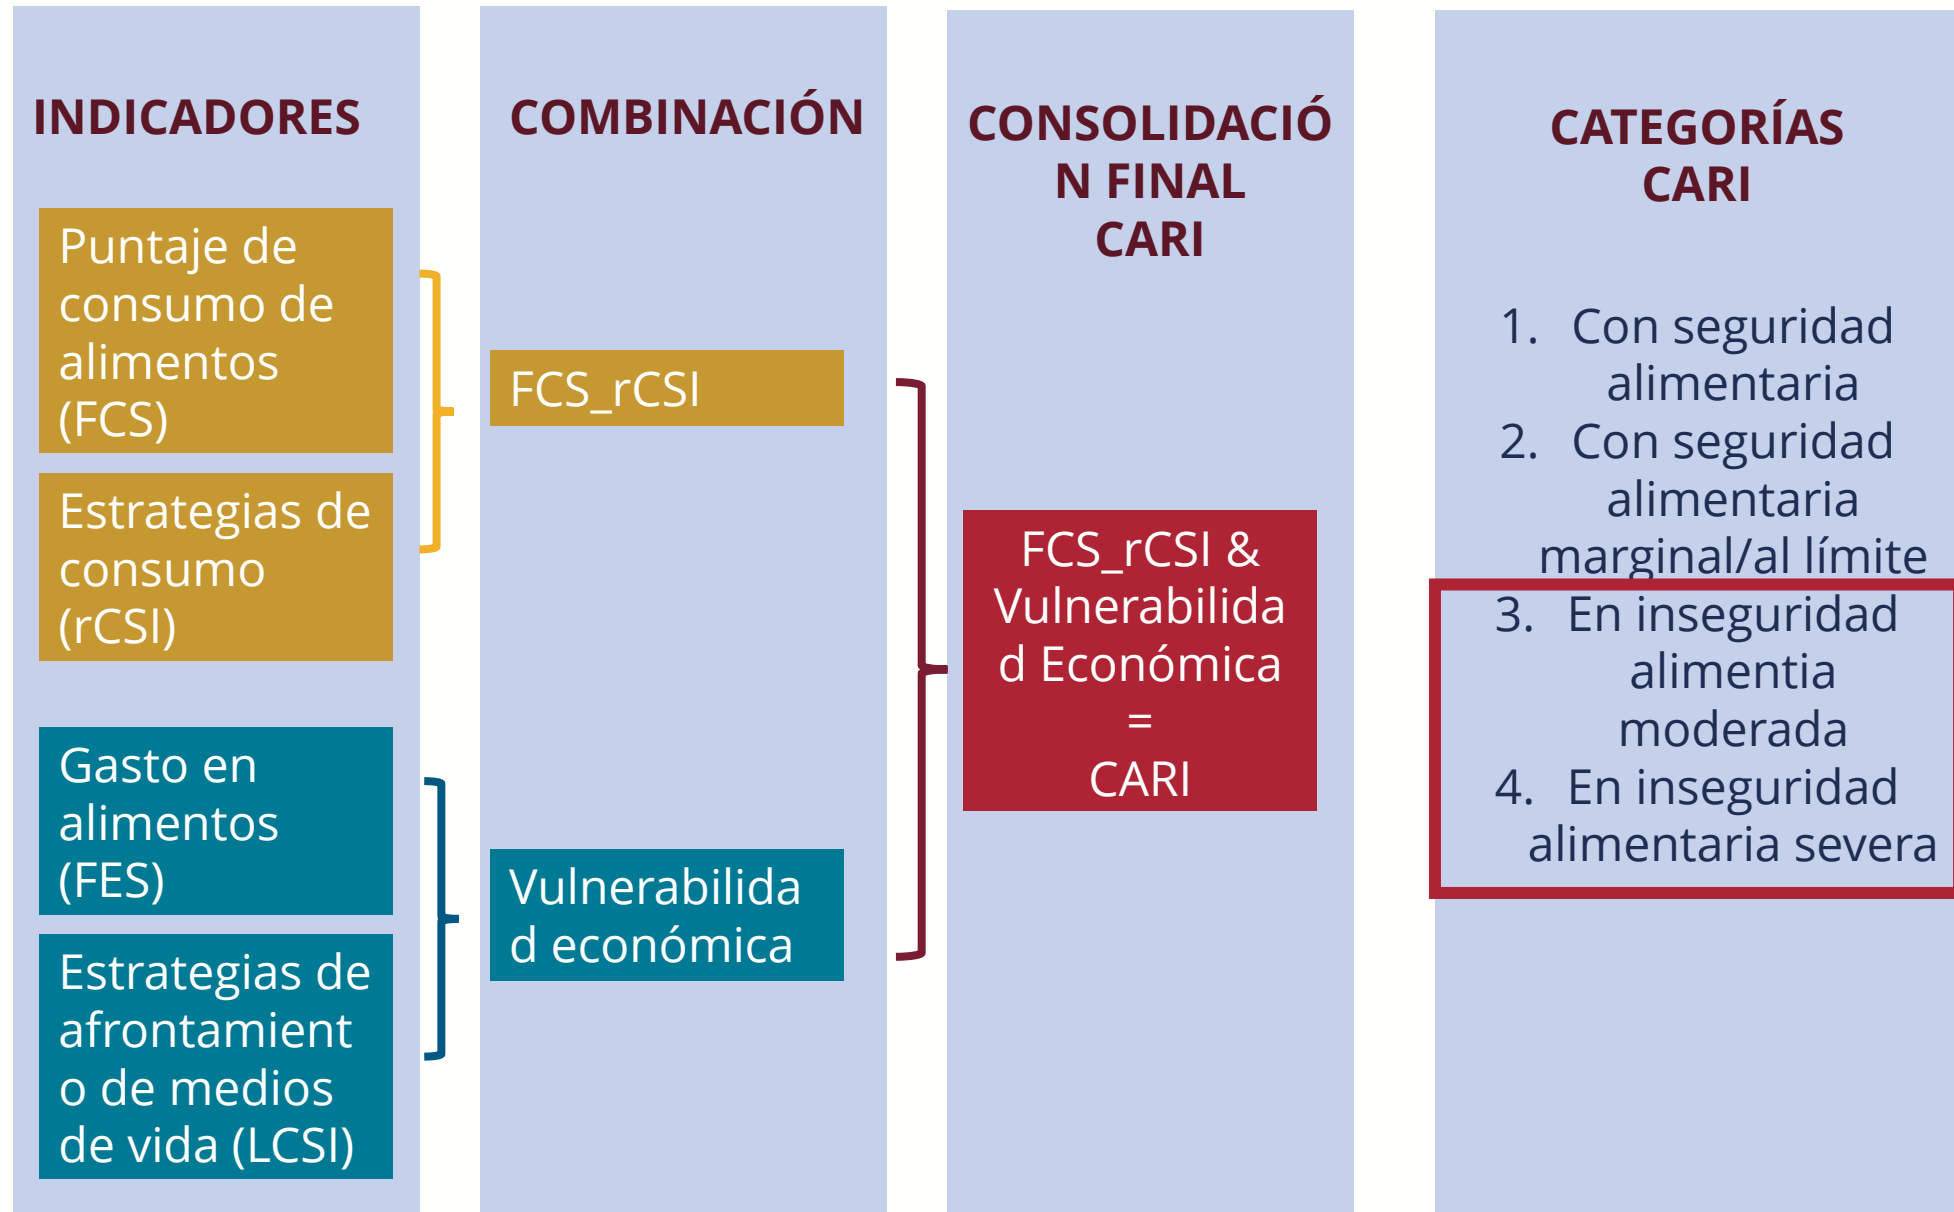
INDICADORES

Puntaje de consumo de alimentos (FCS)

Estrategias de consumo (rCSI)

Gasto en alimentos (FES)

Estrategias de afrontamiento de medios de vida (LCSI)

COMBINACIÓN

FCS_rCSI

Vulnerabilidad económica

CONSOLIDACIÓN FINAL CARI

FCS_rCSI & Vulnerabilidad Económica = CARI

CATEGORÍAS CARI

1. Con seguridad alimentaria
2. Con seguridad alimentaria marginal/al límite
3. En inseguridad alimentia moderada
4. En inseguridad alimentaria severa